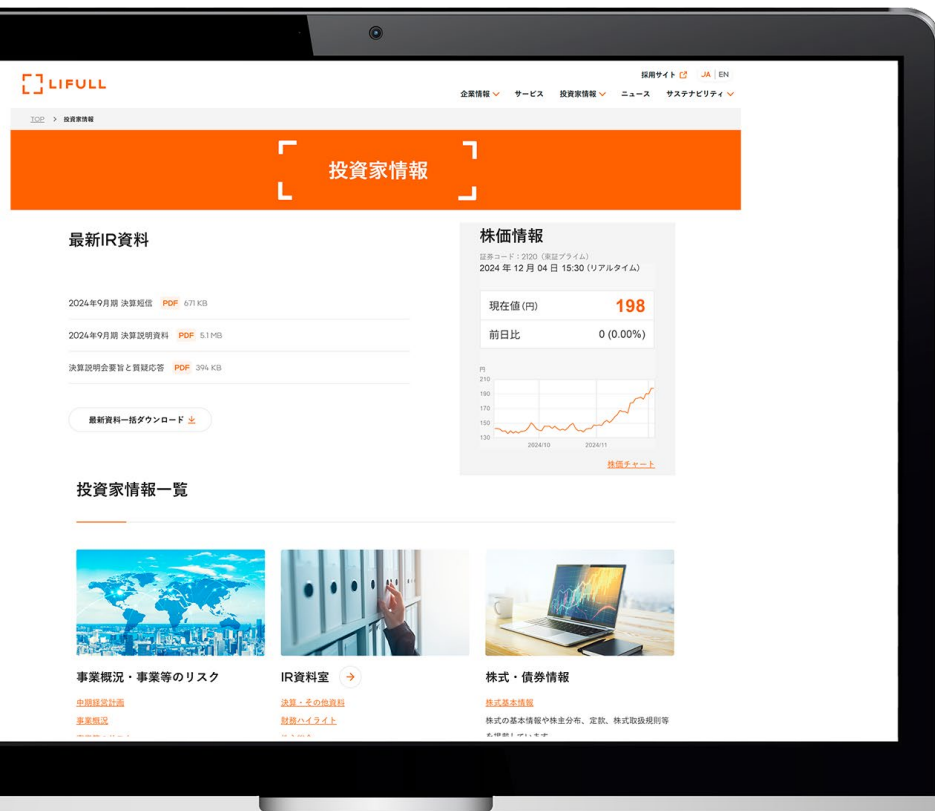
LIFULL

採用サイト JA | EN

企業情報 サービス 投資家情報 ニュース サステナビリティ

TOP > 投資家情報

投資家情報

最新IR資料

2024年9月期 決算短信 PDF 671 KB

2024年9月期 決算説明資料 PDF 5.1 MB

決算説明会要旨と質疑応答 PDF 394 KB

最新資料一括ダウンロード

株価情報

証券コード：2120（東証プライム）
2024 年 12 月 04 日 15:30（リアルタイム）

| 現在値(円) | 198 |
|---|---|
| 前日比 | 0 (0.00%) |

円
210
190
170
150
130
2024/10 2024/11

株価チャート

投資家情報一覧

事業概況・事業等のリスク

中期経営計画
事業概況
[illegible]

IR資料室

決算・その他資料
財務ハイライト
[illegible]

株式・債券情報

株式基本情報
株式の基本情報や株主分布、定款、株式取扱規則等を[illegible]